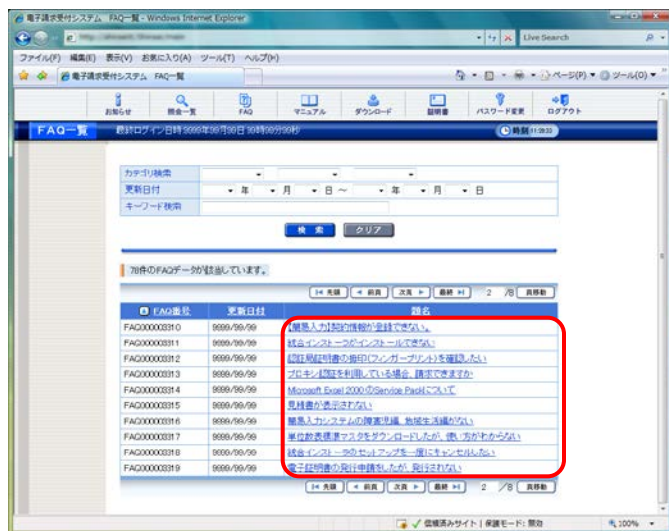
電子請求受付システム FAQ一覧 - Windows Internet Explorer

Live Search

ファイル(F) 編集(E) 表示(V) お気に入り(A) ツール(T) ヘルプ(H)

電子請求受付システム FAQ一覧

ページ(P) ツール(O)

お知らせ 照会一覧 FAQ マニュアル ダウンロード 証明書 パスワード変更 ログアウト

FAQ一覧 最終ログイン日時 9999年99月99日 99時99分99秒 時刻 11:59:33

カテゴリ検索
更新日付 年 月 日 ～ 年 月 日
キーワード検索

検索 クリア

78件のFAQデータが該当しています。

|◀ 先頭 ◀ 前頁 次頁 ▶ 最終 ▶| 2 /8 頁移動

| FAQ番号 | 更新日付 | 題名 |
|---|---|---|
| FAQ000003310 | 9999/99/99 | 【簡易入力】契約情報が登録できない。 |
| FAQ000003311 | 9999/99/99 | 統合インストーラがインストールできない |
| FAQ000003312 | 9999/99/99 | 認証局証明書の指印(フィンガープリント)を確認したい |
| FAQ000003313 | 9999/99/99 | プロキシ認証を利用している場合、請求できますか |
| FAQ000003314 | 9999/99/99 | Microsoft Excel 2000 のService Packについて |
| FAQ000003315 | 9999/99/99 | 見積書が表示されない |
| FAQ000003316 | 9999/99/99 | 簡易入力システムの障害児連、地域生活補がない |
| FAQ000003317 | 9999/99/99 | 単位数表標準マスタをダウンロードしたが、使い方がわからない |
| FAQ000003318 | 9999/99/99 | 統合インストーラのセットアップを一度にキャンセルしたい |
| FAQ000003319 | 9999/99/99 | 電子証明書の発行申請をしたが、発行されない |

|◀ 先頭 ◀ 前頁 次頁 ▶ 最終 ▶| 2 /8 頁移動

信頼済みサイト | 保護モード: 無効 100%